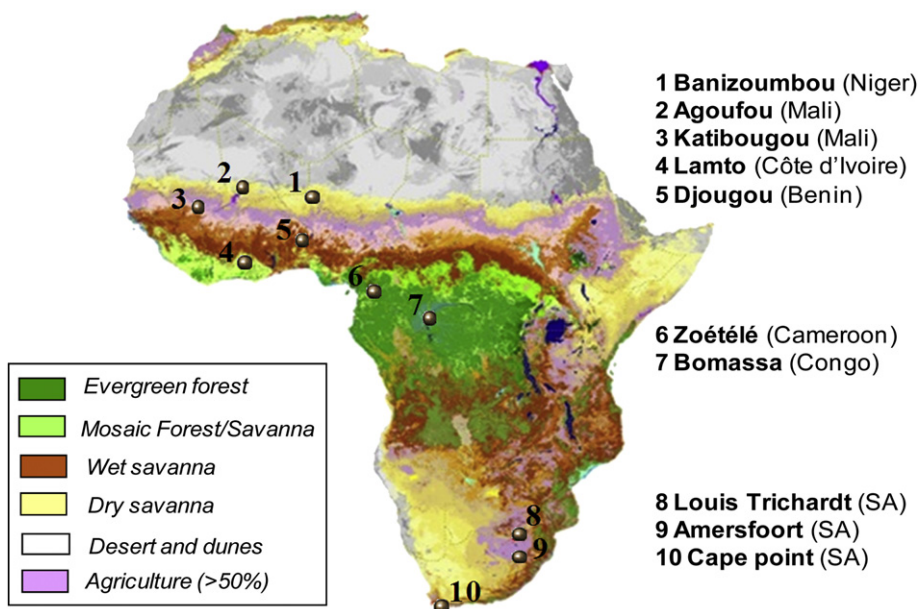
1 Banizoumbou (Niger)
2 Agoufou (Mali)
3 Katibougou (Mali)
4 Lamto (Côte d'Ivoire)
5 Djougou (Benin)

2
1
3
5
4
6
7

6 Zoétélé (Cameroon)
7 Bomassa (Congo)

Evergreen forest
Mosaic Forest/Savanna
Wet savanna
Dry savanna
Desert and dunes
Agriculture (>50%)

8
9
10

8 Louis Trichardt (SA)
9 Amersfoort (SA)
10 Cape point (SA)